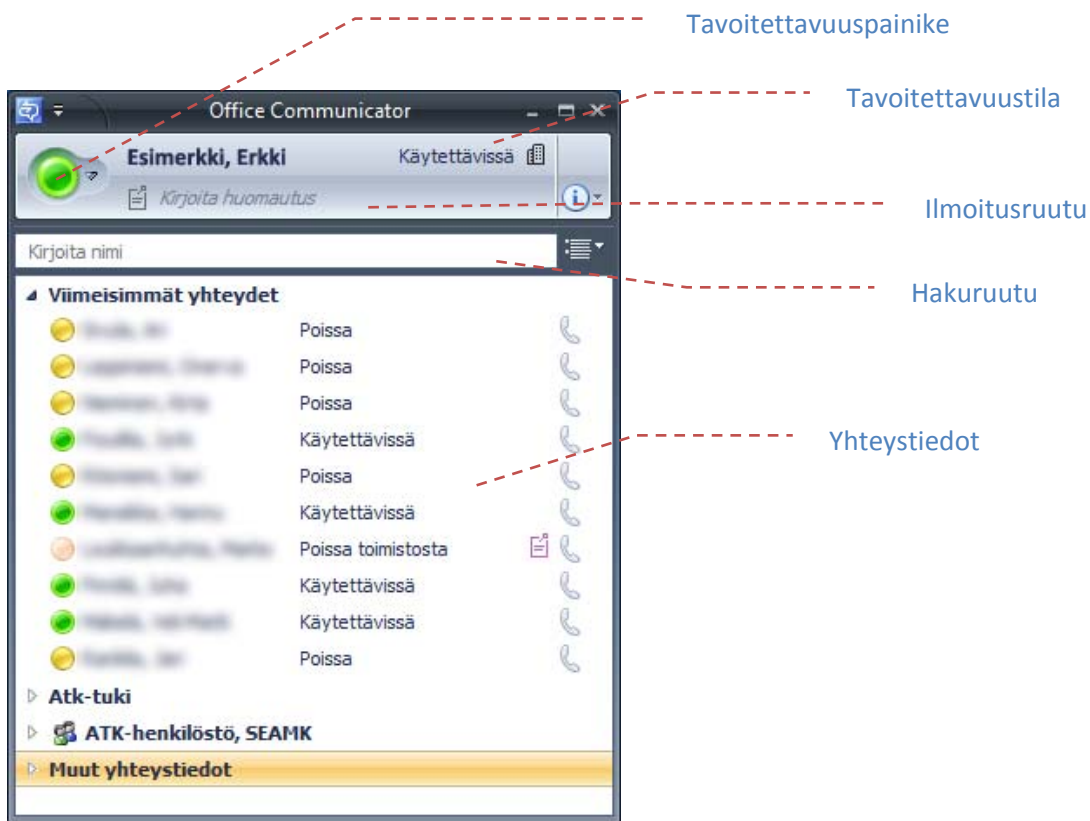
Tavoitettavuuspainike

Office Communicator

Tavoitettavuustila

Esimerkki, Erkki Käytettävissä

Kirjoita huomautus

Ilmoitusruutu

Kirjoita nimi

Hakuruutu

Viimeisimmät yhteydet

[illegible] Poissa
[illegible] Poissa
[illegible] Poissa
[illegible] Käytettävissä
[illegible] Poissa
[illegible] Käytettävissä
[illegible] Poissa toimistosta
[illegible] Käytettävissä
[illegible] Käytettävissä
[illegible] Poissa

Yhteystiedot

Atk-tuki

ATK-henkilöstö, SEAMK

Muut yhteystiedot